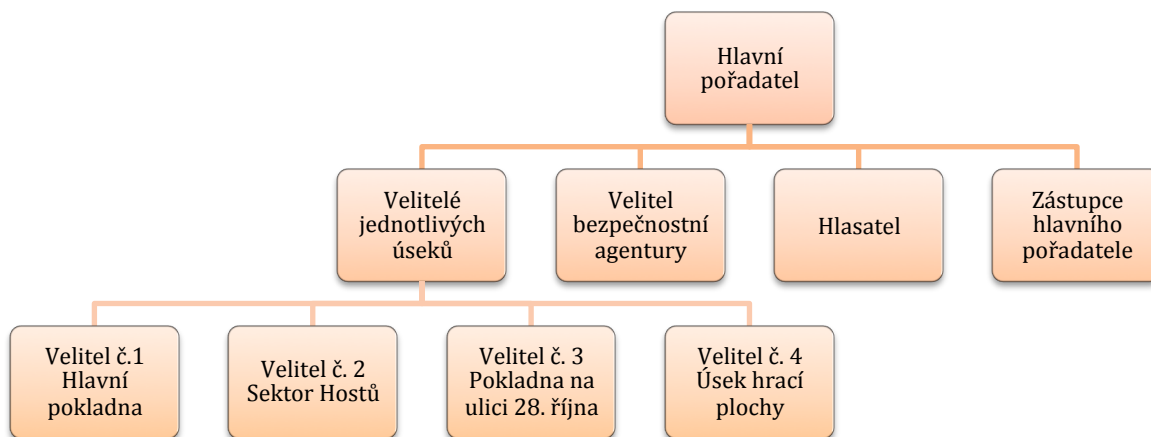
Hlavní pořadatel

Velitelé jednotlivých úseků

Velitel bezpečnostní agentury

Hlasatel

Zástupce hlavního pořadatele

Velitel č.1 Hlavní pokladna

Velitel č. 2 Sektor Hostů

Velitel č. 3 Pokladna na ulici 28. října

Velitel č. 4 Úsek hrací plochy